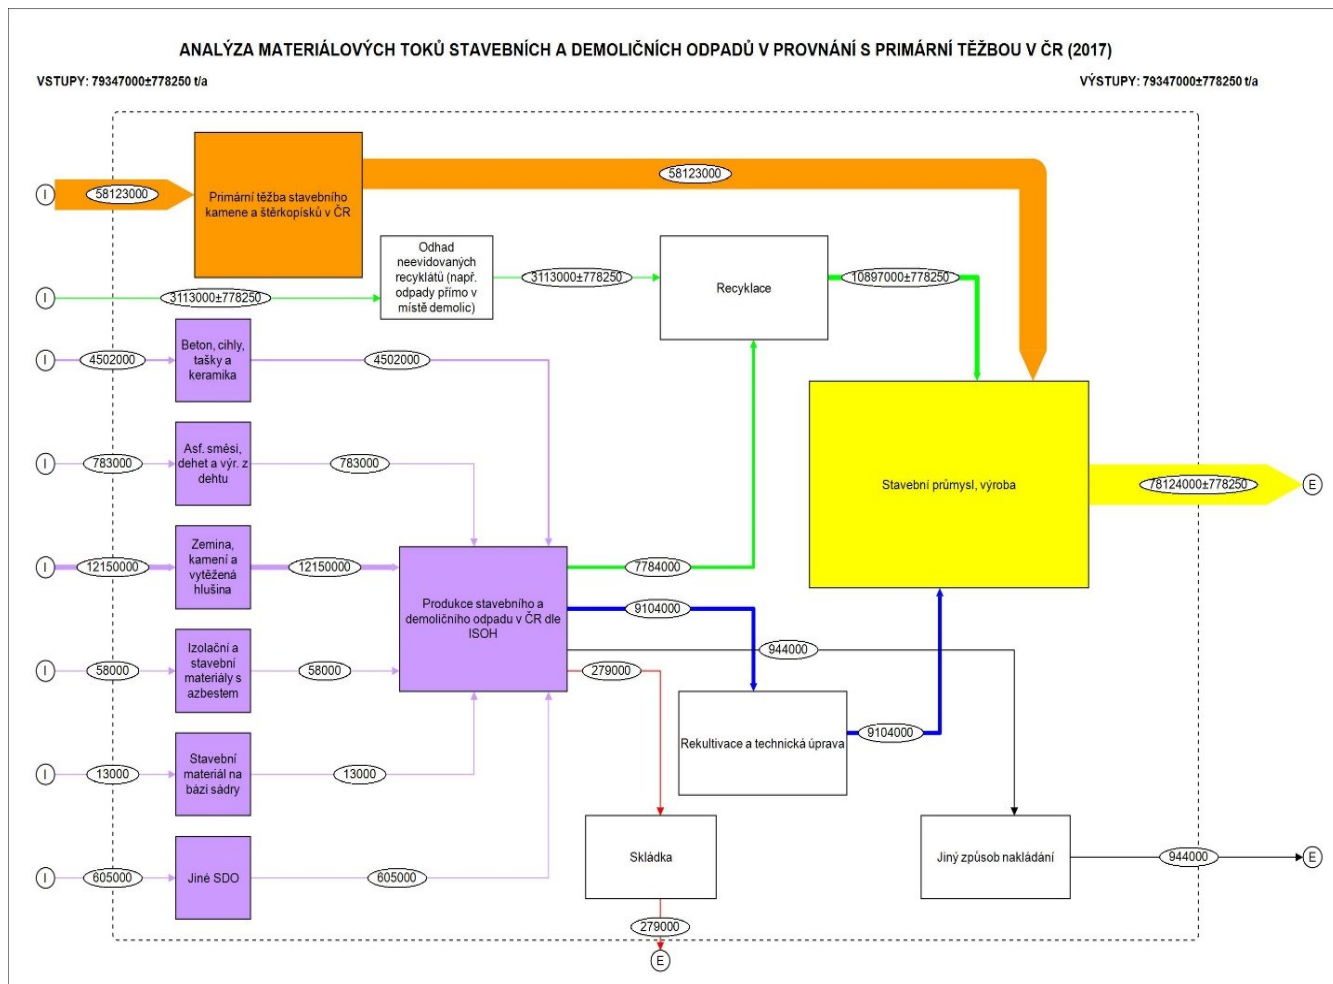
ANALÝZA MATERIÁLOVÝCH TOKŮ STAVEBNÍCH A DEMOLIČNÍCH ODPADŮ V PROVNÁNÍ S PRIMÁRNÍ TĚŽBOU V ČR (2017)

VSTUPY: 79347000±778250 t/a

VÝSTUPY: 79347000±778250 t/a

I
58123000
Primární těžba stavebního kamene a štěrkopísků v ČR
58123000

I
3113000±778250
Odhad neevidovaných recyklátů (např. odpady přímo v místě demolic)
3113000±778250
Recyklace
10897000±778250

I
4502000
Beton, cihly, tašky a keramika
4502000

I
783000
Asf. směsi, dehet a výr. z dehtu
783000

Stavební průmysl, výroba
78124000±778250
E

I
12150000
Zemina, kamení a vytěžená hlušina
12150000
Produkce stavebního a demoličního odpadu v ČR dle ISOH
7784000
9104000
944000

I
58000
Izolační a stavební materiály s azbestem
58000
279000
Rekultivace a technická úprava
9104000

I
13000
Stavební materiál na bázi sádry
13000

I
605000
Jiné SDO
605000
Skládka
Jiný způsob nakládání
944000
E
279000
E